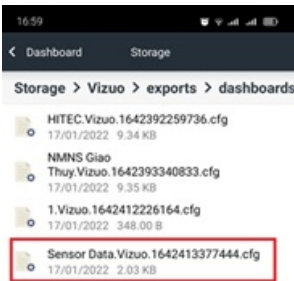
16:59

< Dashboard Storage

Storage > Vizuo > exports > dashboards

HITEC.Vizuo.1642392259736.cfg
17/01/2022 9.34 KB

NMNS Giao Thuy.Vizuo.1642393340833.cfg
17/01/2022 9.35 KB

1.Vizuo.1642412226164.cfg
17/01/2022 348.00 B

Sensor Data.Vizuo.1642413377444.cfg
17/01/2022 2.03 KB